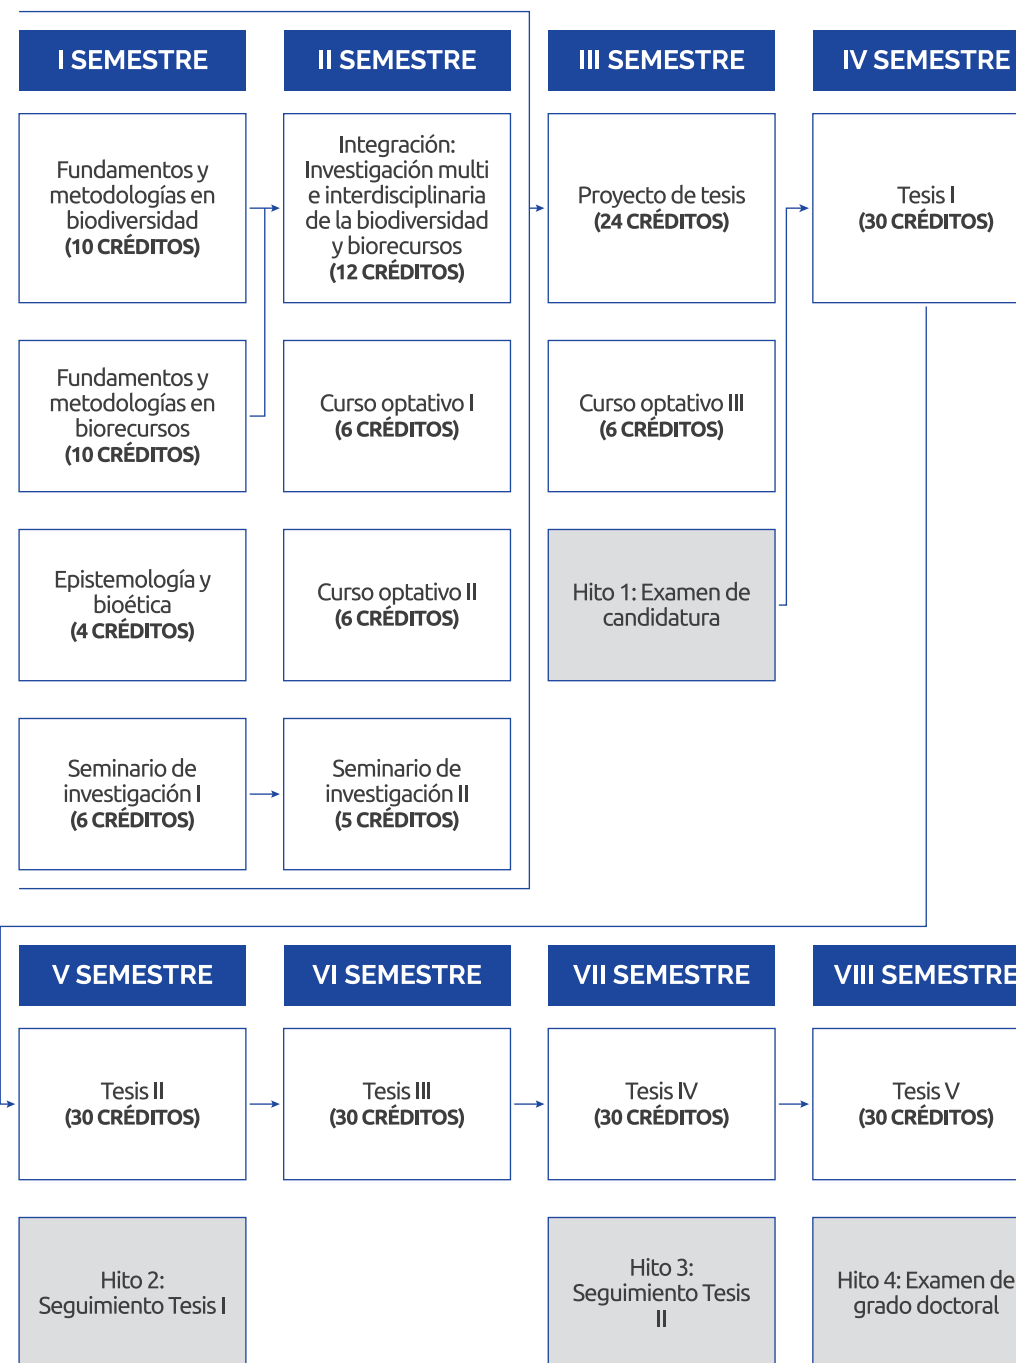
I SEMESTRE

II SEMESTRE

III SEMESTRE

IV SEMESTRE

Fundamentos y metodologías en biodiversidad (10 CRÉDITOS)

Integración: Investigación multi e interdisciplinaria de la biodiversidad y biorecursos (12 CRÉDITOS)

Proyecto de tesis (24 CRÉDITOS)

Tesis I (30 CRÉDITOS)

Fundamentos y metodologías en biorecursos (10 CRÉDITOS)

Curso optativo I (6 CRÉDITOS)

Curso optativo III (6 CRÉDITOS)

Epistemología y bioética (4 CRÉDITOS)

Curso optativo II (6 CRÉDITOS)

Hito 1: Examen de candidatura

Seminario de investigación I (6 CRÉDITOS)

Seminario de investigación II (5 CRÉDITOS)

V SEMESTRE

VI SEMESTRE

VII SEMESTRE

VIII SEMESTRE

Tesis II (30 CRÉDITOS)

Tesis III (30 CRÉDITOS)

Tesis IV (30 CRÉDITOS)

Tesis V (30 CRÉDITOS)

Hito 2: Seguimiento Tesis I

Hito 3: Seguimiento Tesis II

Hito 4: Examen de grado doctoral